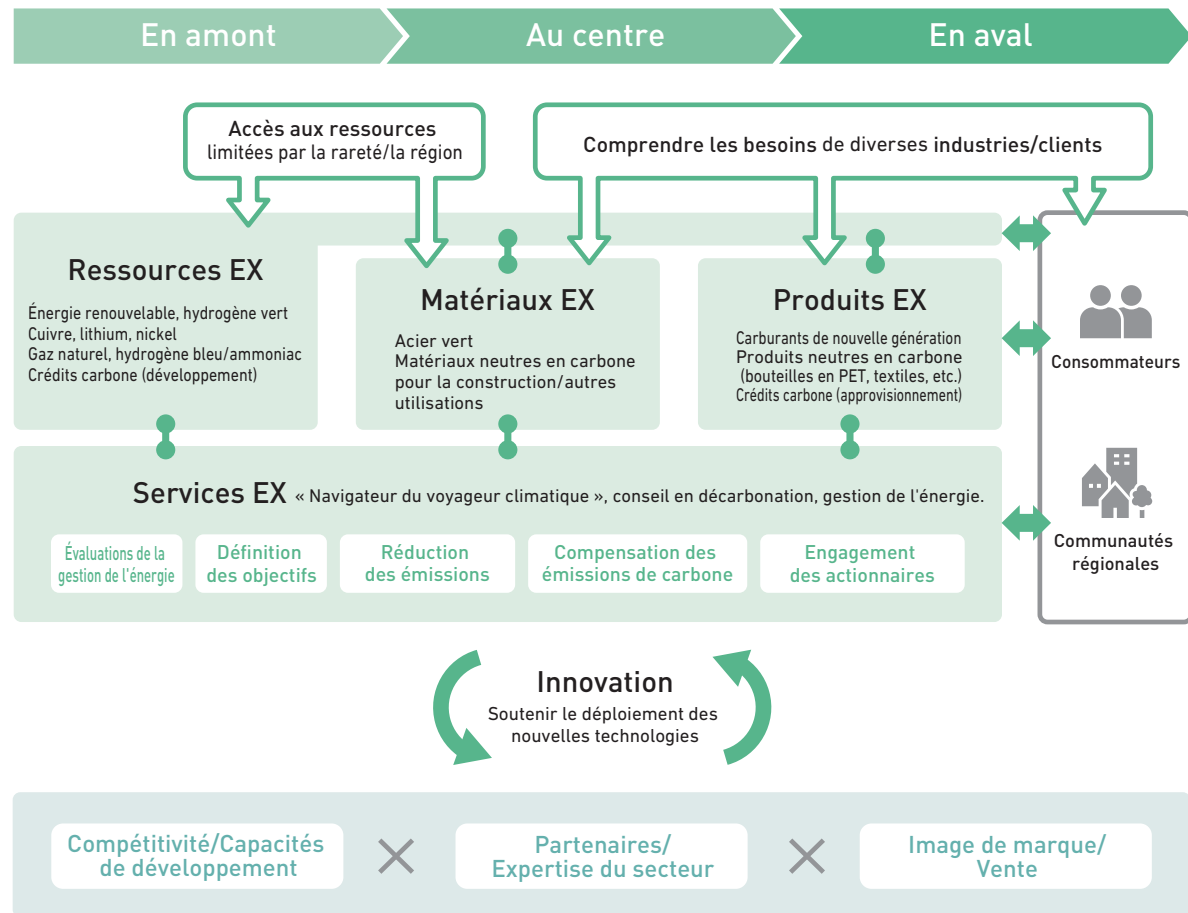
En amont

Au centre

En aval

Accès aux ressources limitées par la rareté/la région

Comprendre les besoins de diverses industries/clients

Ressources EX

Énergie renouvelable, hydrogène vert
Cuivre, lithium, nickel
Gaz naturel, hydrogène bleu/ammoniac
Crédits carbone (développement)

Matériaux EX

Acier vert
Matériaux neutres en carbone pour la construction/autres utilisations

Produits EX

Carburants de nouvelle génération
Produits neutres en carbone (bouteilles en PET, textiles, etc.)
Crédits carbone (approvisionnement)

Consommateurs

Services EX « Navigateur du voyageur climatique », conseil en décarbonation, gestion de l'énergie.

Évaluations de la gestion de l'énergie

Définition des objectifs

Réduction des émissions

Compensation des émissions de carbone

Engagement des actionnaires

Communautés régionales

Innovation

Soutenir le déploiement des nouvelles technologies

Compétitivité/Capacités de développement

×

Partenaires/ Expertise du secteur

×

Image de marque/ Vente